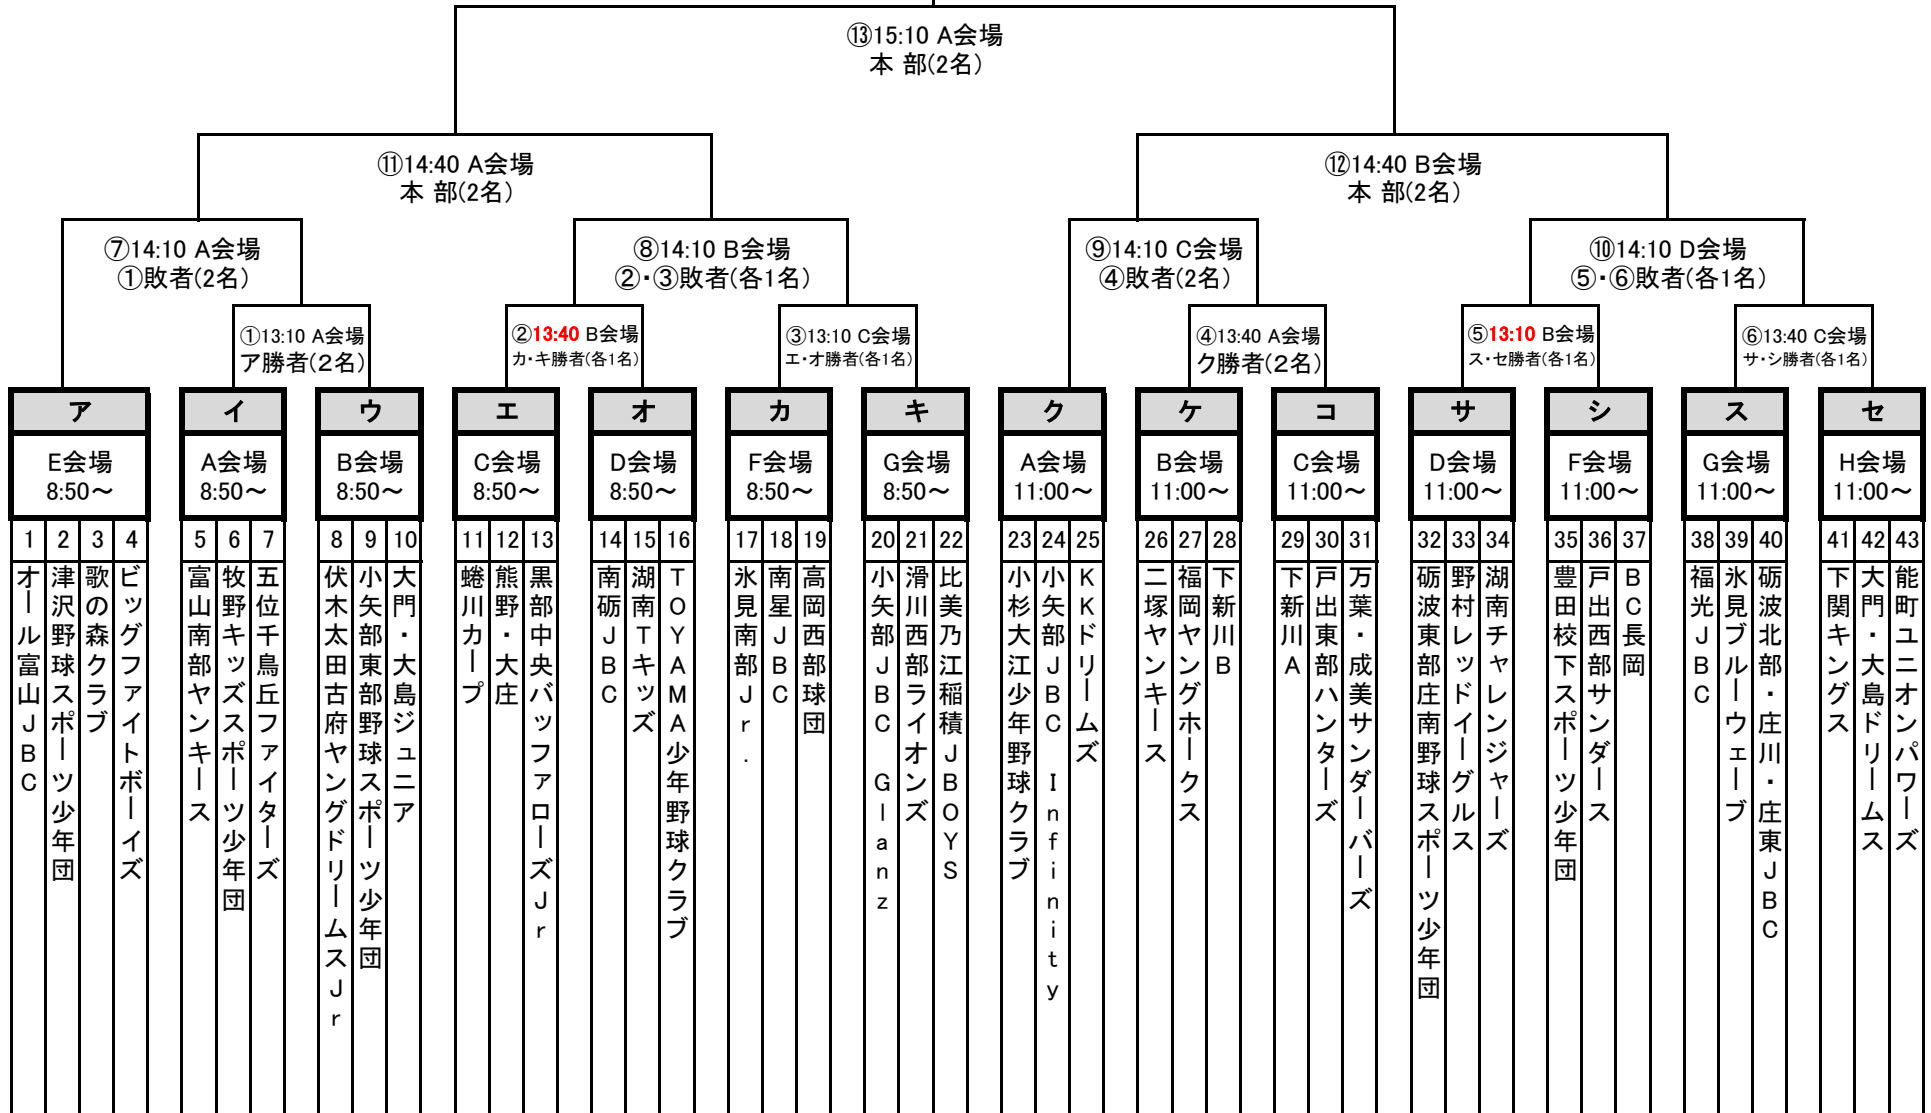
⑬15:10 A会場
本 部(2名)

⑪14:40 A会場
本 部(2名)

⑫14:40 B会場
本 部(2名)

⑦14:10 A会場
①敗者(2名)

⑧14:10 B会場
②・③敗者(各1名)

⑨14:10 C会場
④敗者(2名)

⑩14:10 D会場
⑤・⑥敗者(各1名)

①13:10 A会場
ア勝者(2名)

②13:40 B会場
カ・キ勝者(各1名)

③13:10 C会場
エ・オ勝者(各1名)

④13:40 A会場
ク勝者(2名)

⑤13:10 B会場
ス・セ勝者(各1名)

⑥13:40 C会場
サ・シ勝者(各1名)

| ア | イ | ウ | エ | オ | カ | キ | ク | ケ | コ | サ | シ | ス | セ |
|---|---|---|---|---|---|---|---|---|---|---|---|---|---|
| E会場 8:50～ | A会場 8:50～ | B会場 8:50～ | C会場 8:50～ | D会場 8:50～ | F会場 8:50～ | G会場 8:50～ | A会場 11:00～ | B会場 11:00～ | C会場 11:00～ | D会場 11:00～ | F会場 11:00～ | G会場 11:00～ | H会場 11:00～ |

1 オール富山JBC
2 津沢野球スポーツ少年団
3 歌の森クラブ
4 ビッグファイトボーイズ
5 富山南部ヤンキース
6 牧野キッズスポーツ少年団
7 五位千鳥丘ファイターズ
8 伏木太田古府ヤングドリームスJr
9 小矢部東部野球スポーツ少年団
10 大門・大島ジュニア
11 蜷川カープ
12 熊野・大庄
13 黒部中央バッファローズJr
14 南砺JBC
15 湖南Tキッズ
16 TOYAMA少年野球クラブ
17 氷見南部Jr.
18 南星JBC
19 高岡西部球団
20 小矢部JBC Glanz
21 滑川西部ライオンズ
22 比美乃江稲積JBOYS
23 小杉大江少年野球クラブ
24 小矢部JBC Infinity
25 KKドリームズ
26 二塚ヤンキース
27 福岡ヤングホークス
28 下新川B
29 下新川A
30 戸出東部ハンターズ
31 万葉・成美サンダーバーズ
32 砺波東部庄南野球スポーツ少年団
33 野村レッドイーグルス
34 湖南チャレンジャーズ
35 豊田校下スポーツ少年団
36 戸出西部サンダース
37 BC長岡
38 福光JBC
39 氷見ブルーウェーブ
40 砺波北部・庄川・庄東JBC
41 下関キングス
42 大門・大島ドリームス
43 能町ユニオンパワーズ